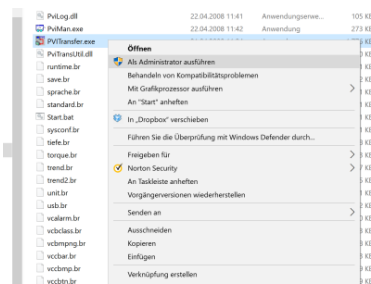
PviLog.dll 22.04.2008 11:41 Anwendungserwe... 105 KB
PviMan.exe 22.04.2008 11:42 Anwendung 273 KB
PVITransfer.exe
PviTransUtil.dll
runtime.br
save.br
sprache.br
standard.br
Start.bat
sysconf.br
tiefe.br
torque.br
trend.br
trend2.br
unit.br
usb.br
vcalarm.br
vcbclass.br
vcbmpng.br
vcbar.br
vcbmp.br
vcbtn.br

Öffnen
Als Administrator ausführen
Behandeln von Kompatibilitätsproblemen
Mit Grafikprozessor ausführen
An "Start" anheften
In „Dropbox" verschieben
Führen Sie die Überprüfung mit Windows Defender durch...
Freigeben für
Norton Security
An Taskleiste anheften
Vorgängerversionen wiederherstellen
Senden an
Ausschneiden
Kopieren
Einfügen
Verknüpfung erstellen